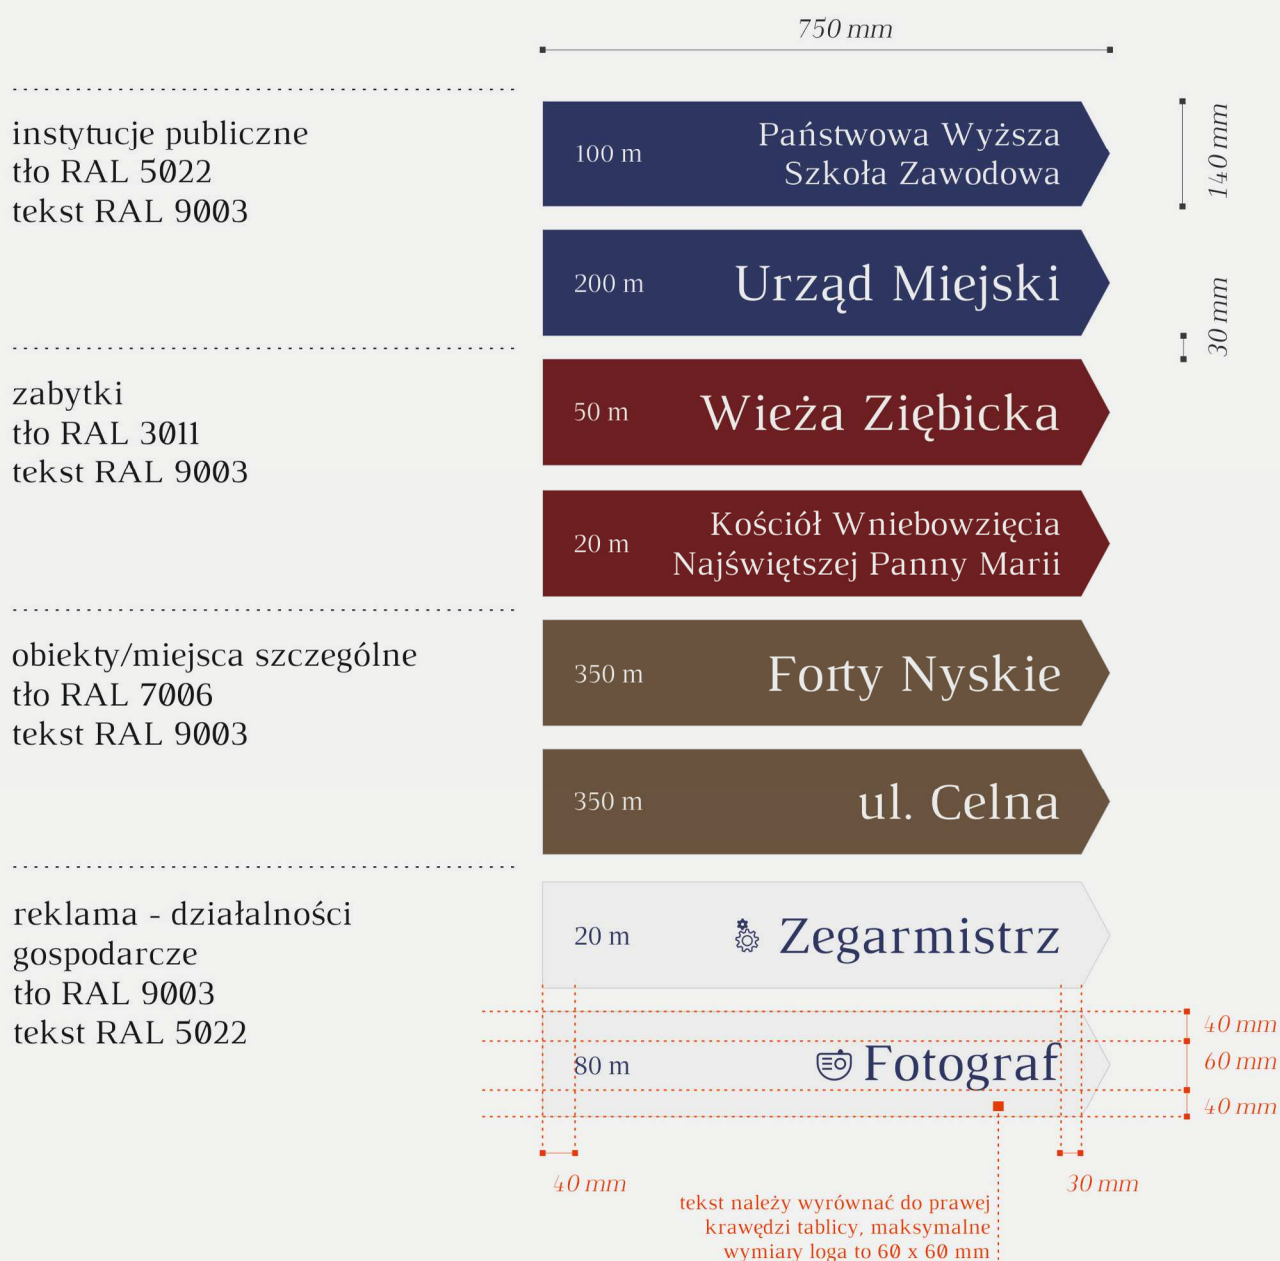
750 mm

instytucje publiczne
tło RAL 5022
tekst RAL 9003

100 m Państwowa Wyższa Szkoła Zawodowa

140 mm

200 m Urząd Miejski

30 mm

zabytki
tło RAL 3011
tekst RAL 9003

50 m Wieża Ziębicka

20 m Kościół Wniebowzięcia Najświętszej Panny Marii

obiekty/miejsca szczególne
tło RAL 7006
tekst RAL 9003

350 m Forty Nyskie

350 m ul. Celna

reklama - działalności gospodarcze
tło RAL 9003
tekst RAL 5022

20 m Zegarmistrz

80 m Fotograf

40 mm
60 mm
40 mm

40 mm

30 mm

tekst należy wyrównać do prawej krawędzi tablicy, maksymalne wymiary loga to 60 x 60 mm